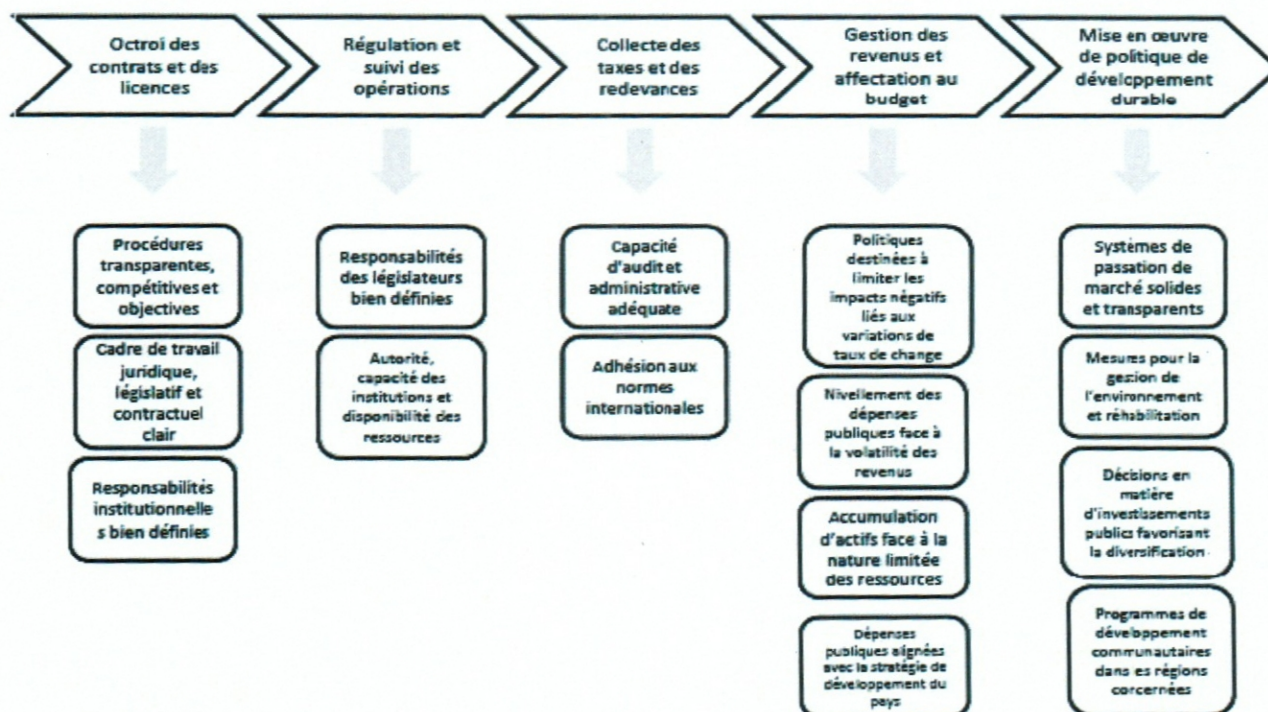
Octroi des contrats et des licences

Régulation et suivi des opérations

Collecte des taxes et des redevances

Gestion des revenus et affectation au budget

Mise en œuvre de politique de développement durable

Procédures transparentes, compétitives et objectives

Cadre de travail juridique, législatif et contractuel clair

Responsabilités institutionnelle s bien définies

Responsabilités des législateurs bien définies

Autorité, capacité des institutions et disponibilité des ressources

Capacité d'audit et administrative adéquate

Adhésion aux normes internationales

Politiques destinées à limiter les impacts négatifs liés aux variations de taux de change

Nivellement des dépenses publiques face à la volatilité des revenus

Accumulation d'actifs face à la nature limitée des ressources

Dépenses publiques alignées avec la stratégie de développement du pays

Systèmes de passation de marché solides et transparents

Mesures pour la gestion de l'environnement et réhabilitation

Décisions en matière d'investissements publics favorisant la diversification

Programmes de développement communautaires dans es régions concernées